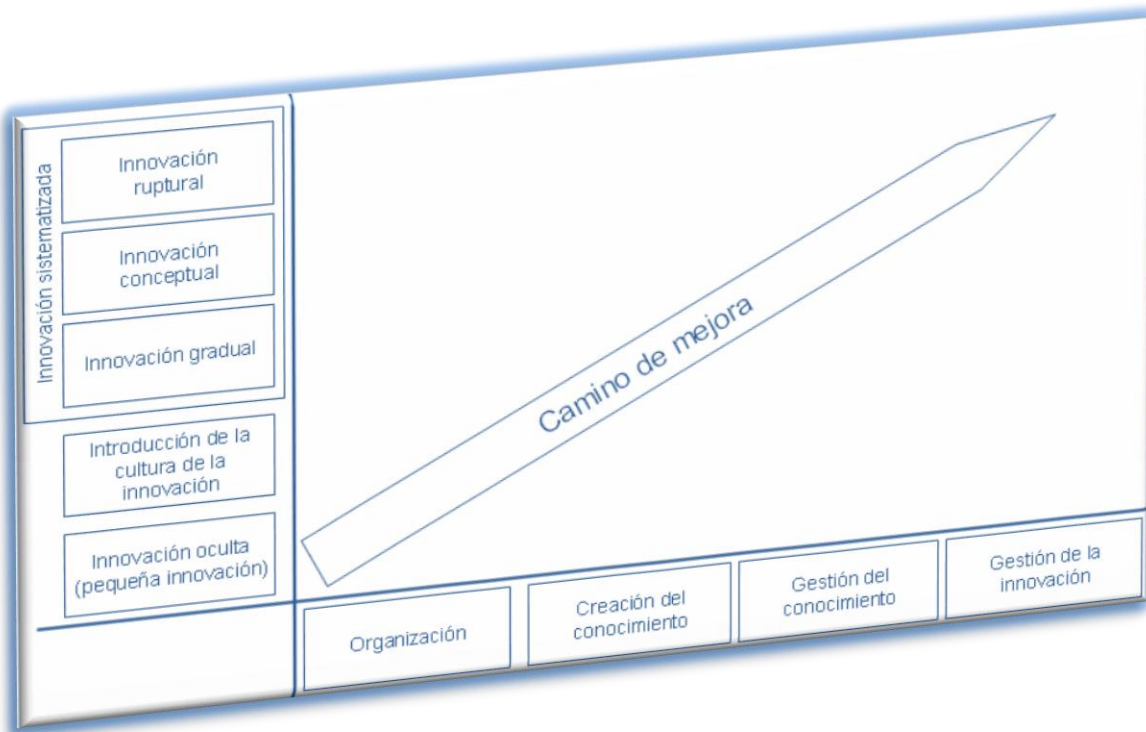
Innovación sistematizada

Innovación ruptural

Innovación conceptual

Innovación gradual

Introducción de la cultura de la innovación

Innovación oculta (pequeña innovación)

Camino de mejora

Organización

Creación del conocimiento

Gestión del conocimiento

Gestión de la innovación